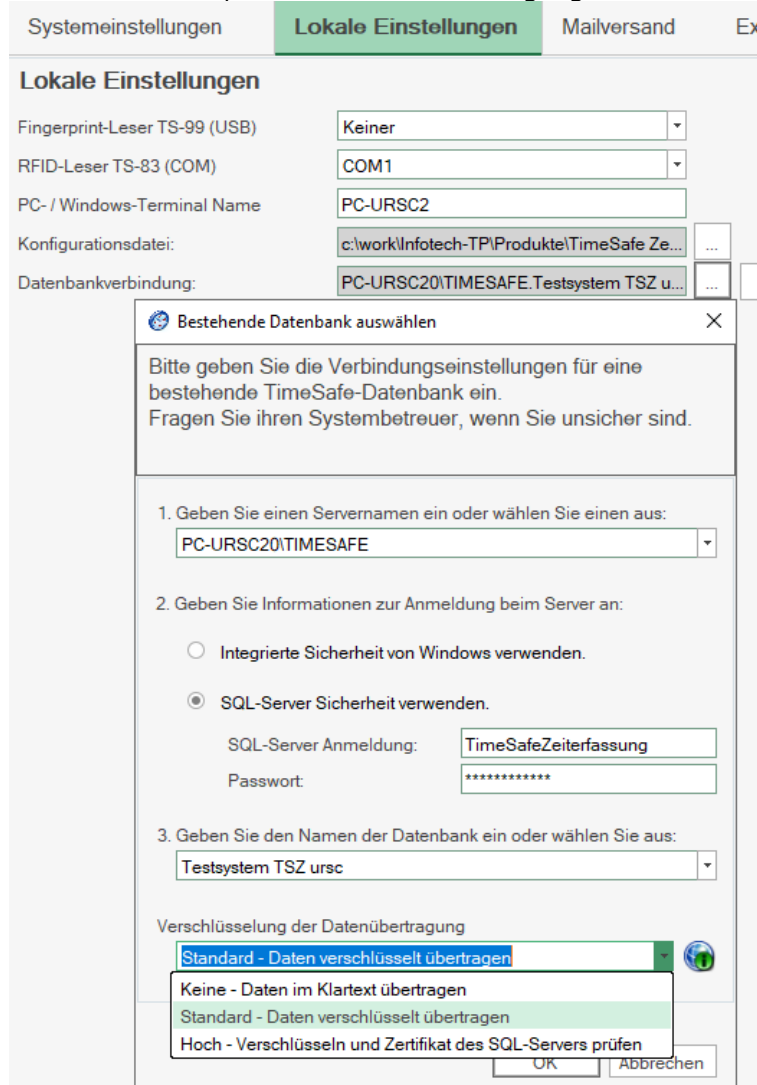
Systemeinstellungen | Lokale Einstellungen | Mailversand | Ex

Lokale Einstellungen

Fingerprint-Leser TS-99 (USB) Keiner

RFID-Leser TS-83 (COM) COM1

PC- / Windows-Terminal Name PC-URSC2

Konfigurationsdatei: c:\work\Infotech-TP\Produkte\TimeSafe Ze... ...

Datenbankverbindung: PC-URSC20\TIMESAFE.Testsystem TSZ u... ...

Bestehende Datenbank auswählen

Bitte geben Sie die Verbindungseinstellungen für eine bestehende TimeSafe-Datenbank ein.
Fragen Sie ihren Systembetreuer, wenn Sie unsicher sind.

1. Geben Sie einen Servernamen ein oder wählen Sie einen aus:
PC-URSC20\TIMESAFE

2. Geben Sie Informationen zur Anmeldung beim Server an:

Integrierte Sicherheit von Windows verwenden.

SQL-Server Sicherheit verwenden.

SQL-Server Anmeldung: TimeSafeZeiterfassung

Passwort: ************

3. Geben Sie den Namen der Datenbank ein oder wählen Sie aus:
Testsystem TSZ ursc

Verschlüsselung der Datenübertragung
Standard - Daten verschlüsselt übertragen

Keine - Daten im Klartext übertragen
Standard - Daten verschlüsselt übertragen
Hoch - Verschlüsseln und Zertifikat des SQL-Servers prüfen

OK Abbrechen